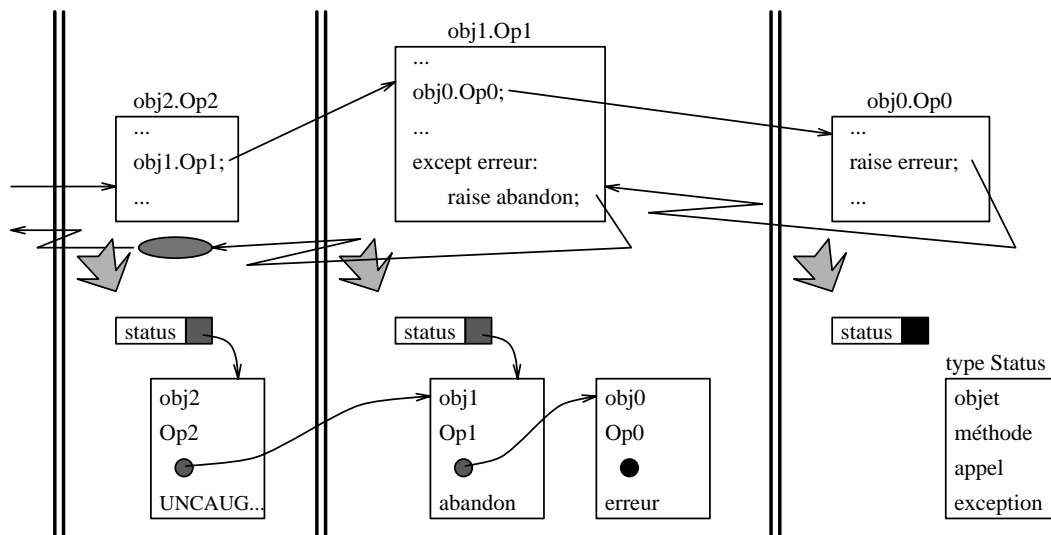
obj2.Op2
...
obj1.Op1;
...

obj1.Op1
...
obj0.Op0;
...
except erreur:
raise abandon;

obj0.Op0
...
raise erreur;
...

status

status

status

obj2
Op2
UNCAUG...

obj1
Op1
abandon

obj0
Op0
erreur

type Status
objet
méthode
appel
exception